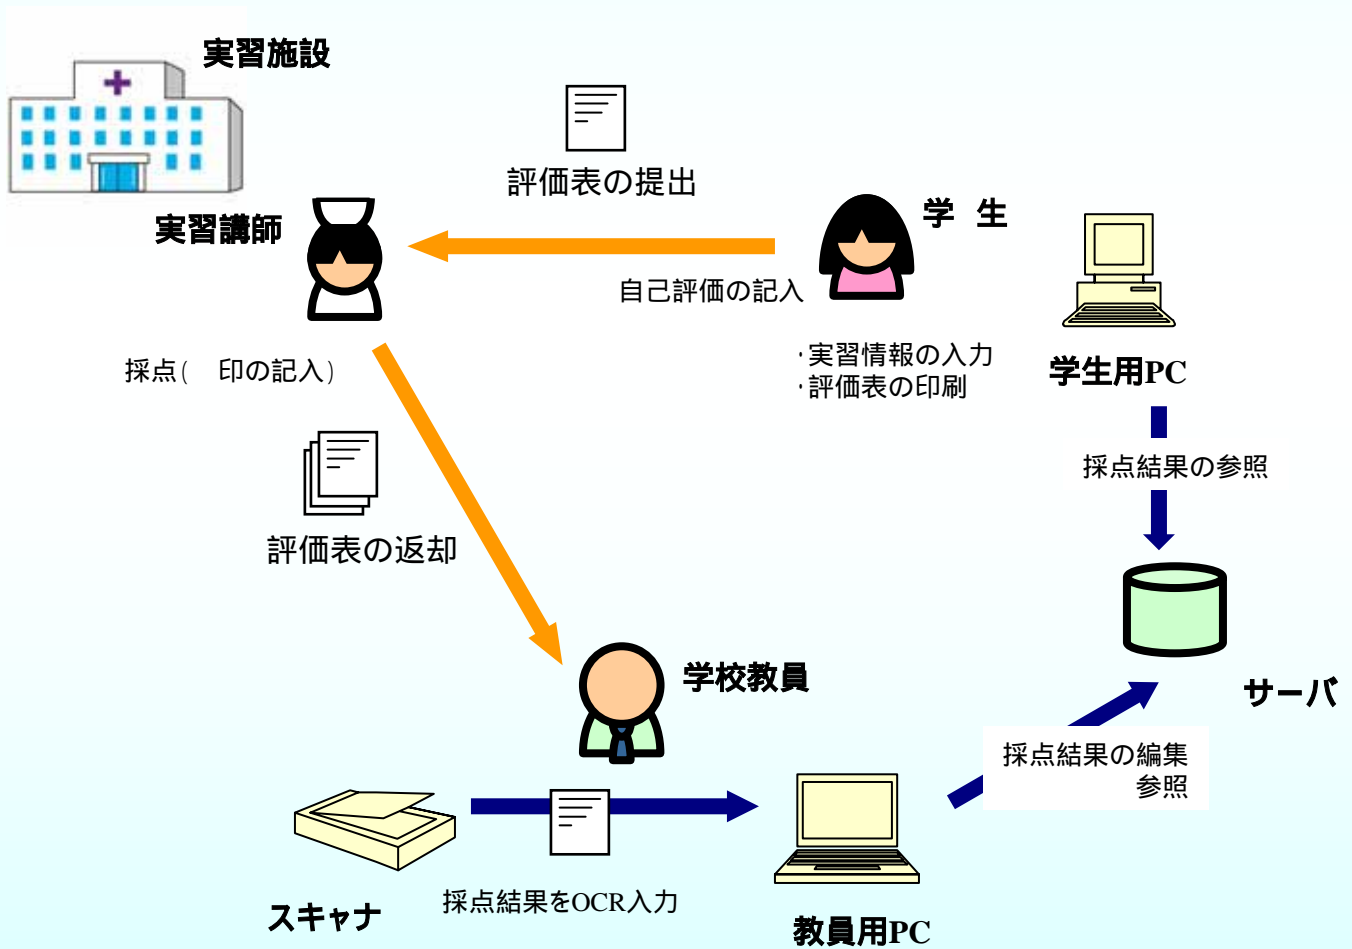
実習施設

評価表の提出

実習講師

学　生

自己評価の記入

学生用PC

採点(　印の記入)

・実習情報の入力
・評価表の印刷

採点結果の参照

評価表の返却

学校教員

サーバ

採点結果の編集
参照

採点結果をOCR入力

スキャナ

教員用PC